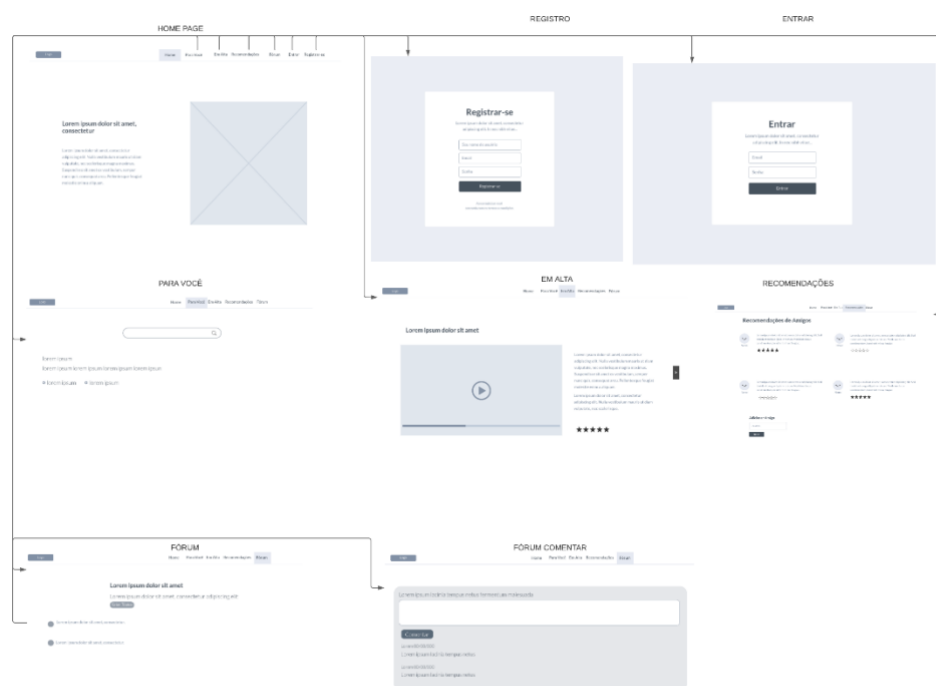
HOME PAGE

REGISTRO

ENTRAR

Home Para Você Em Alta Recomendações Fórum Entrar Registrar-se

Lorem ipsum dolor sit amet, consectetur

Registrar-se

Entrar

Email

Senha

Entrar

Registrar-se

PARA VOCÊ

EM ALTA

RECOMENDAÇÕES

Home Para Você Em Alta Recomendações Fórum

Lorem ipsum

Lorem ipsum lorem ipsum lorem ipsum lorem ipsum

Lorem ipsum Lorem ipsum

Lorem ipsum dolor sit amet

★★★★★

Recomendações de Amigos

★★★★★

★★★★★

Adicionar Amigo

FÓRUM

Lorem ipsum dolor sit amet

Lorem ipsum dolor sit amet, consectetur adipiscing elit

FÓRUM COMENTAR

Comentar

Lorem ipsum lorem ipsum tempus varius.

Lorem ipsum lorem ipsum tempus varius.